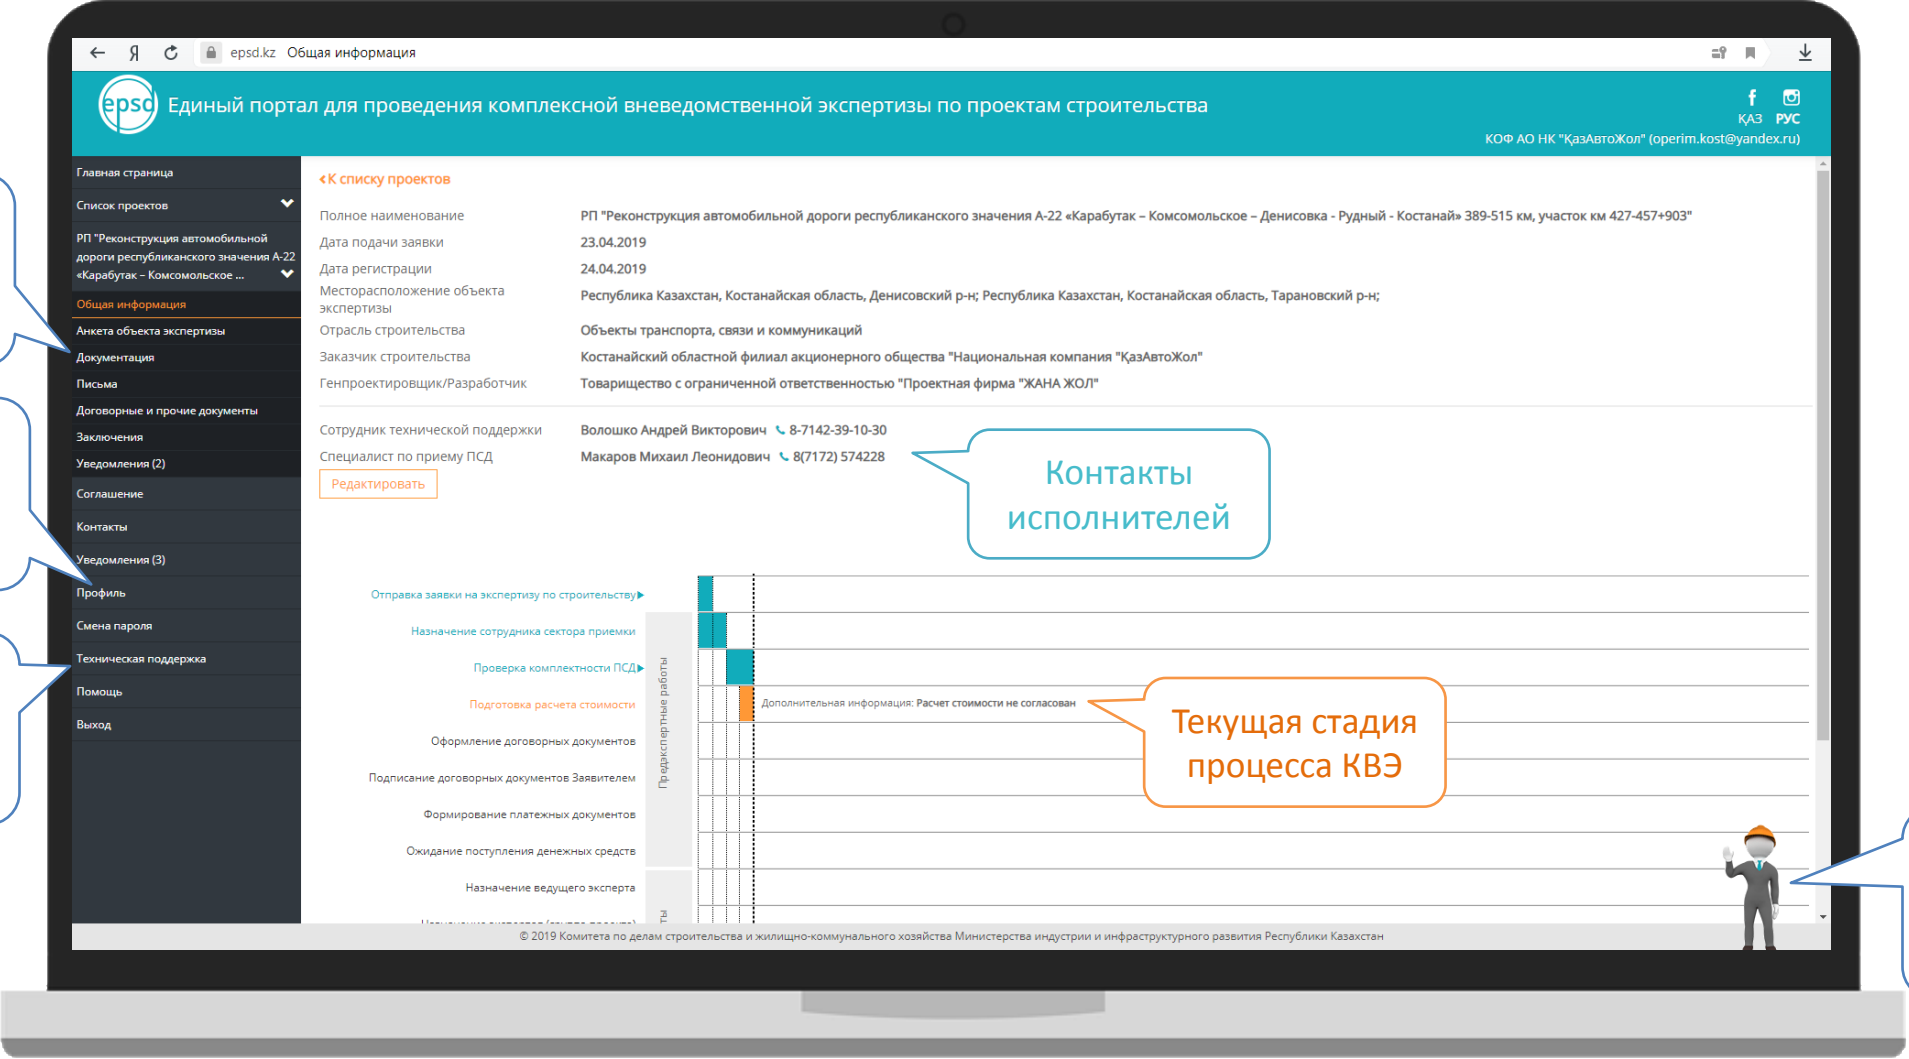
epsd.kz Общая информация

epsd Единый портал для проведения комплексной вневедомственной экспертизы по проектам строительства

ҚАЗ РУС
КОФ АО НК "ҚазАвтоЖол" (operim.kost@yandex.ru)

Главная страница
Список проектов
РП "Реконструкция автомобильной дороги республиканского значения А-22 «Карабутак – Комсомольское ...
Общая информация
Анкета объекта экспертизы
Документация
Письма
Договорные и прочие документы
Заключения
Уведомления (2)
Соглашение
Контакты
Уведомления (3)
Профиль
Смена пароля
Техническая поддержка
Помощь
Выход

‹К списку проектов

| Полное наименование | РП "Реконструкция автомобильной дороги республиканского значения А-22 «Карабутак – Комсомольское – Денисовка - Рудный - Костанай» 389-515 км, участок км 427-457+903" |
|---|---|
| Дата подачи заявки | 23.04.2019 |
| Дата регистрации | 24.04.2019 |
| Месторасположение объекта экспертизы | Республика Казахстан, Костанайская область, Денисовский р-н; Республика Казахстан, Костанайская область, Тарановский р-н; |
| Отрасль строительства | Объекты транспорта, связи и коммуникаций |
| Заказчик строительства | Костанайский областной филиал акционерного общества "Национальная компания "ҚазАвтоЖол" |
| Генпроектировщик/Разработчик | Товарищество с ограниченной ответственностью "Проектная фирма "ЖАНА ЖОЛ" |

| Сотрудник технической поддержки | Волошко Андрей Викторович 8-7142-39-10-30 |
|---|---|
| Специалист по приему ПСД | Макаров Михаил Леонидович 8(7172) 574228 |

Редактировать

Контакты исполнителей

Отправка заявки на экспертизу по строительству
Назначение сотрудника сектора приемки
Проверка комплектности ПСД
Подготовка расчета стоимости
Оформление договорных документов
Подписание договорных документов Заявителем
Формирование платежных документов
Ожидание поступления денежных средств
Назначение ведущего эксперта
Предэкспертные работы

Дополнительная информация: Расчет стоимости не согласован

Текущая стадия процесса КВЭ

© 2019 Комитета по делам строительства и жилищно-коммунального хозяйства Министерства индустрии и инфраструктурного развития Республики Казахстан